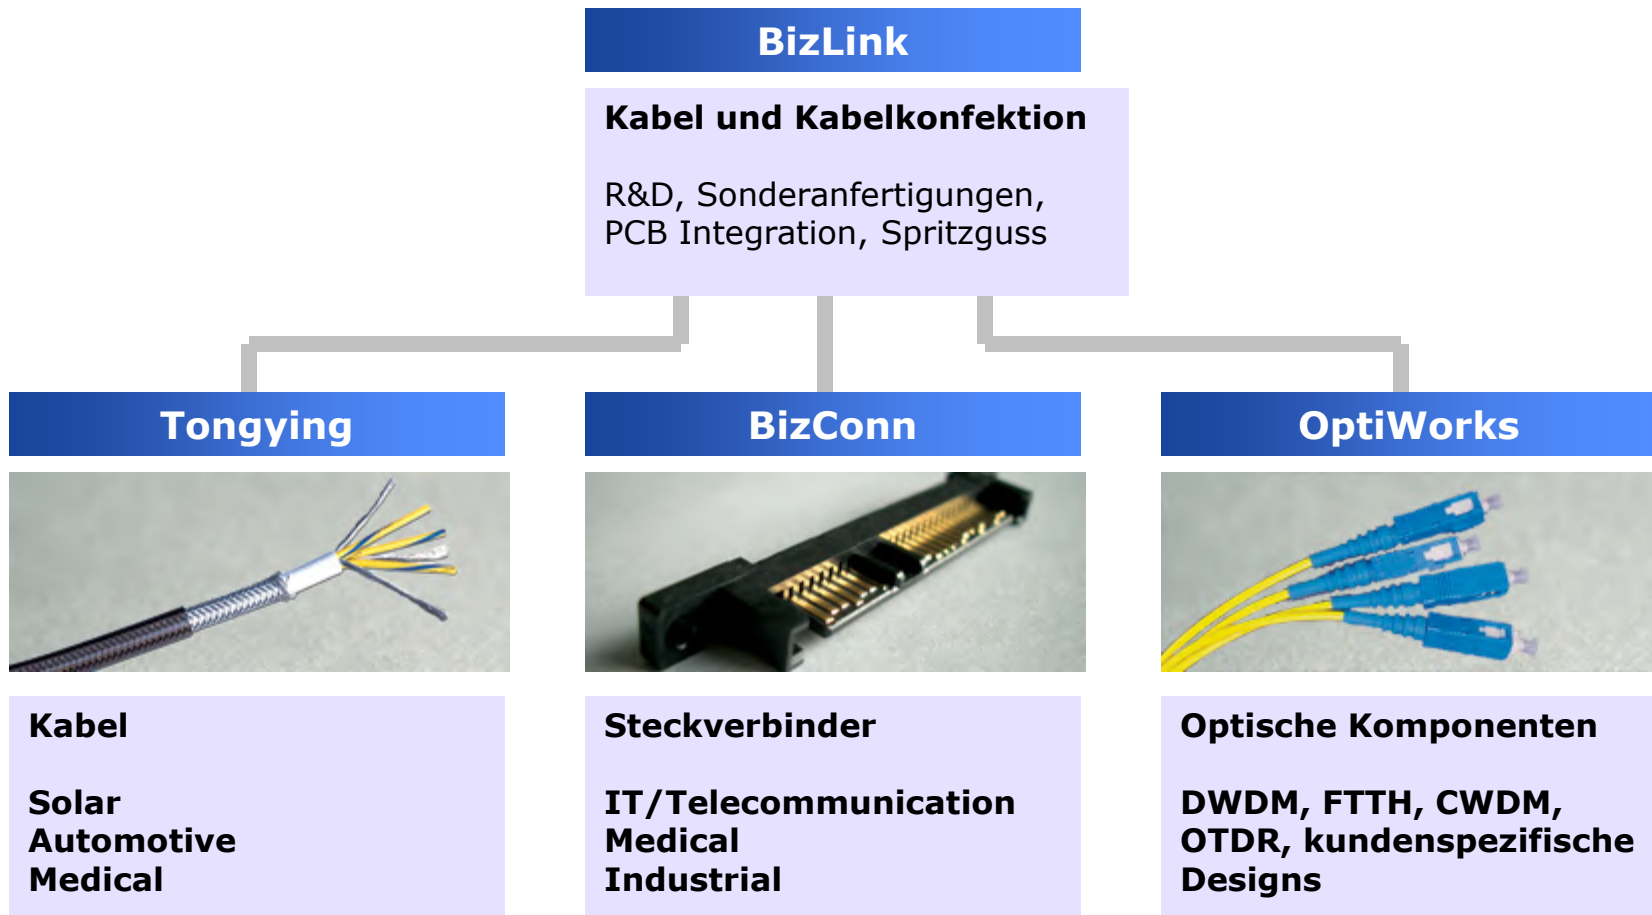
BizLink

Kabel und Kabelkonfektion

R&D, Sonderanfertigungen, PCB Integration, Spritzguss

Tongying

BizConn

OptiWorks

Kabel

Solar
Automotive
Medical

Steckverbinder

IT/Telecommunication
Medical
Industrial

Optische Komponenten

DWDM, FTTH, CWDM, OTDR, kundenspezifische Designs